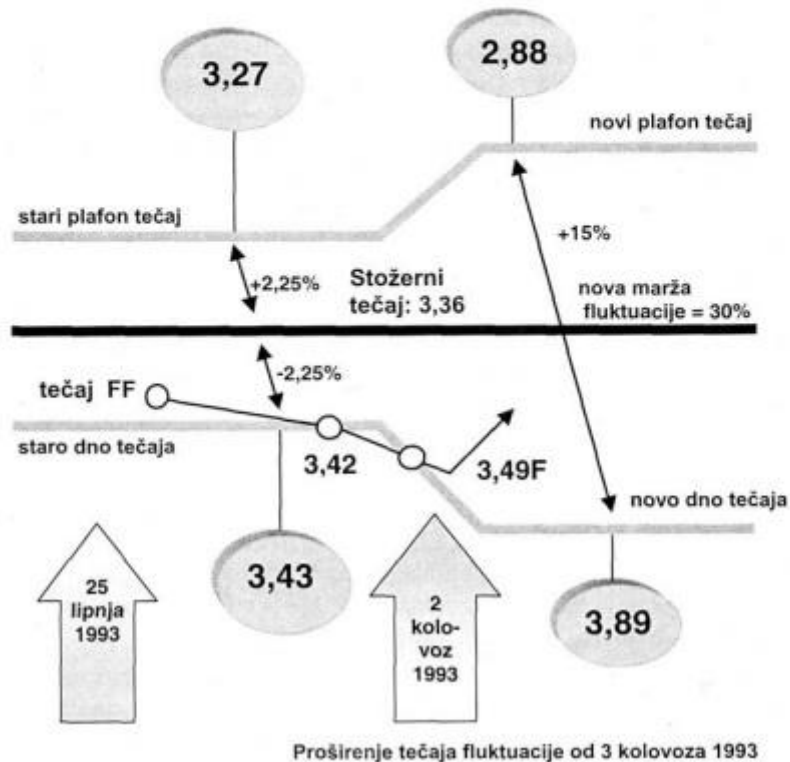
3,27

2,88

novi plafon tečaj

stari plafon tečaj

+15%

+2,25%

Stožerni tečaj: 3,36

nova marža fluktuacije = 30%

-2,25%

tečaj FF

staro dno tečaja

3,42

3,49F

novo dno tečaja

25 lipnja 1993

3,43

2 kolovoz 1993

3,89

Proširenje tečaja fluktuacije od 3 kolovoza 1993